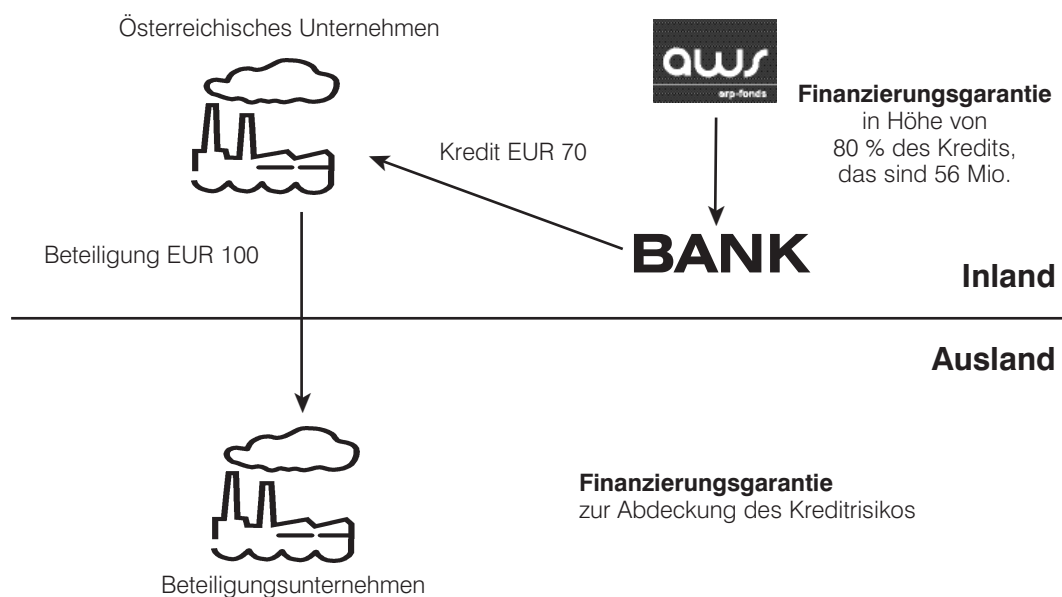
Österreichisches Unternehmen

aws
erp-fonds

**Finanzierungsgarantie** in Höhe von 80 % des Kredits, das sind 56 Mio.

Kredit EUR 70

Beteiligung EUR 100

BANK

**Inland**

**Ausland**

**Finanzierungsgarantie** zur Abdeckung des Kreditrisikos

Beteiligungsunternehmen